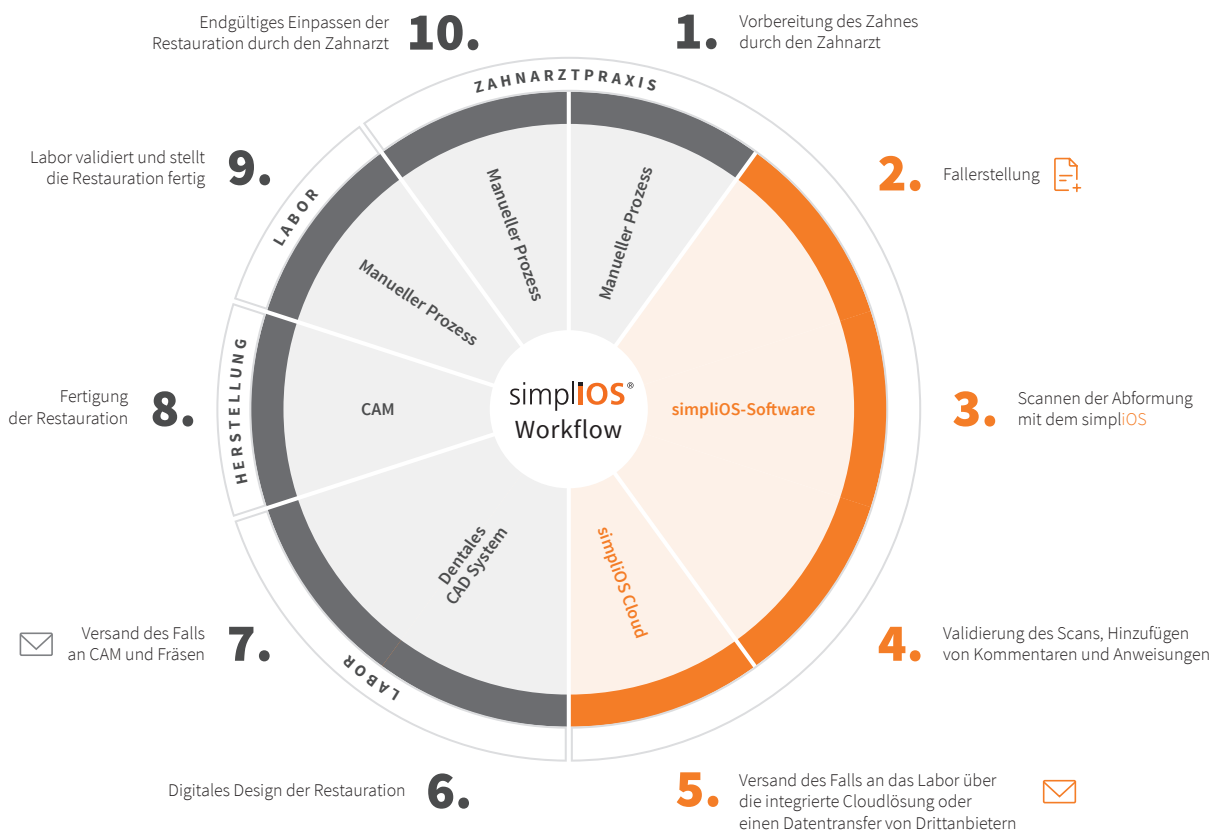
Endgültiges Einpassen der Restauration durch den Zahnarzt 10.

1. Vorbereitung des Zahnes durch den Zahnarzt

ZAHNARZTPRAXIS

Labor validiert und stellt die Restauration fertig 9.

2. Fallerstellung

LABOR

Manueller Prozess

Manueller Prozess

Manueller Prozess

HERSTELLUNG

Fertigung der Restauration 8.

CAM

simpliOS®
Workflow

simpliOS-Software

3. Scannen der Abformung mit dem simpliOS

Dentales CAD System

simpliOS Cloud

Versand des Falls an CAM und Fräsen 7.

4. Validierung des Scans, Hinzufügen von Kommentaren und Anweisungen

LABOR

Digitales Design der Restauration 6.

5. Versand des Falls an das Labor über die integrierte Cloudlösung oder einen Datentransfer von Drittanbietern